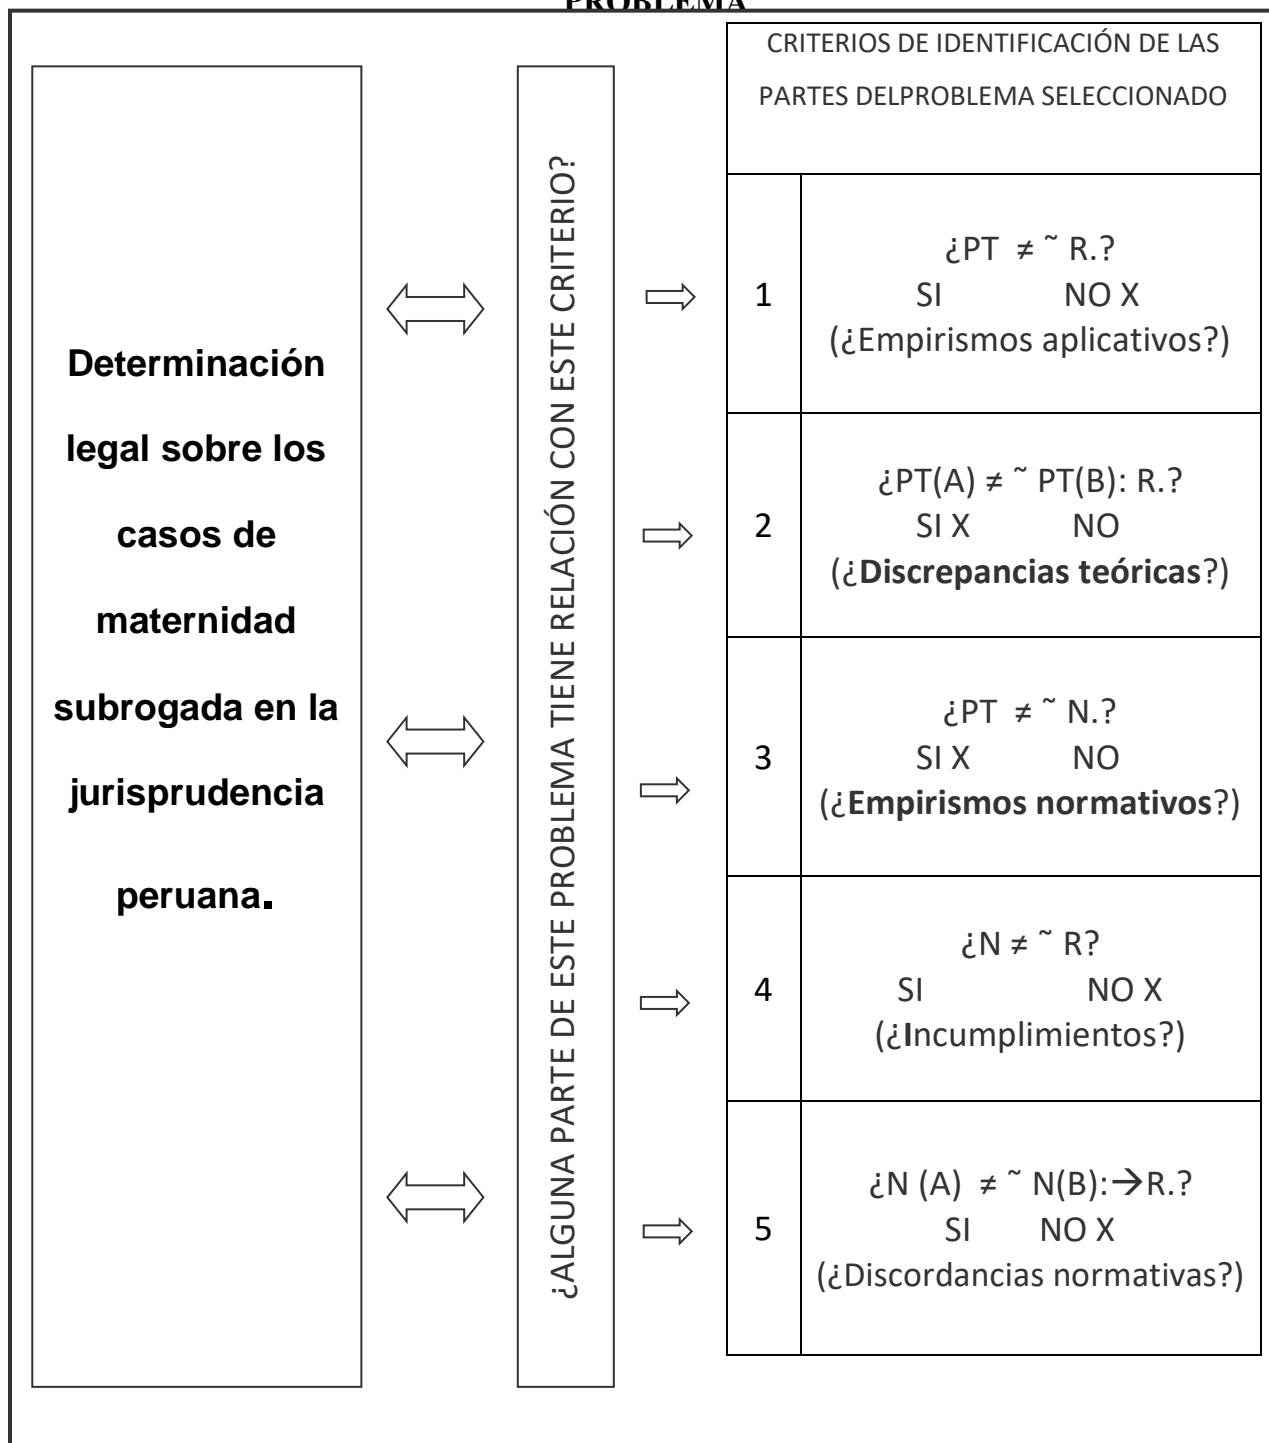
PROBLEMA

Determinación legal sobre los casos de maternidad subrogada en la jurisprudencia peruana.

¿ALGUNA PARTE DE ESTE PROBLEMA TIENE RELACIÓN CON ESTE CRITERIO?

| CRITERIOS DE IDENTIFICACIÓN DE LAS PARTES DELPROBLEMA SELECCIONADO | |
|---|---|
| 1 | ¿PT $\neq$ ˜ R.? SI NO X (¿Empirismos aplicativos?) |
| 2 | ¿PT(A) $\neq$ ˜ PT(B): R.? SI X NO (¿Discrepancias teóricas?) |
| 3 | ¿PT $\neq$ ˜ N.? SI X NO (¿Empirismos normativos?) |
| 4 | ¿N $\neq$ ˜ R? SI NO X (¿Incumplimientos?) |
| 5 | ¿N (A) $\neq$ ˜ N(B):$\rightarrow$R.? SI NO X (¿Discordancias normativas?) |